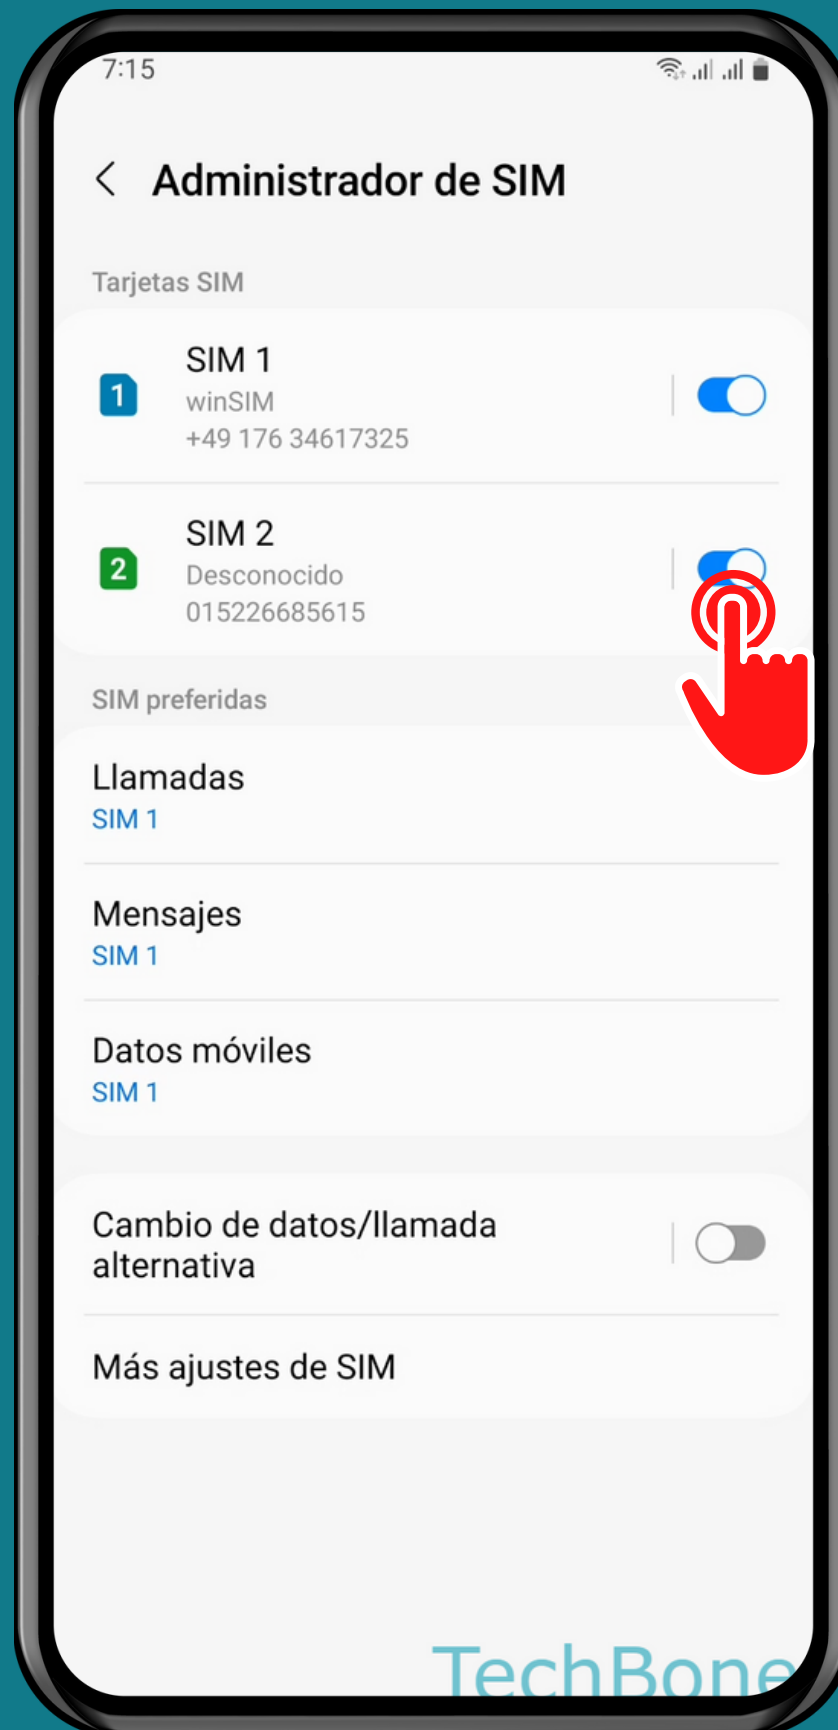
7:15

Administrador de SIM

Tarjetas SIM

1
SIM 1
winSIM
+49 176 34617325

2
SIM 2
Desconocido
015226685615

SIM preferidas

Llamadas
SIM 1

Mensajes
SIM 1

Datos móviles
SIM 1

Cambio de datos/llamada alternativa

Más ajustes de SIM

TechBone